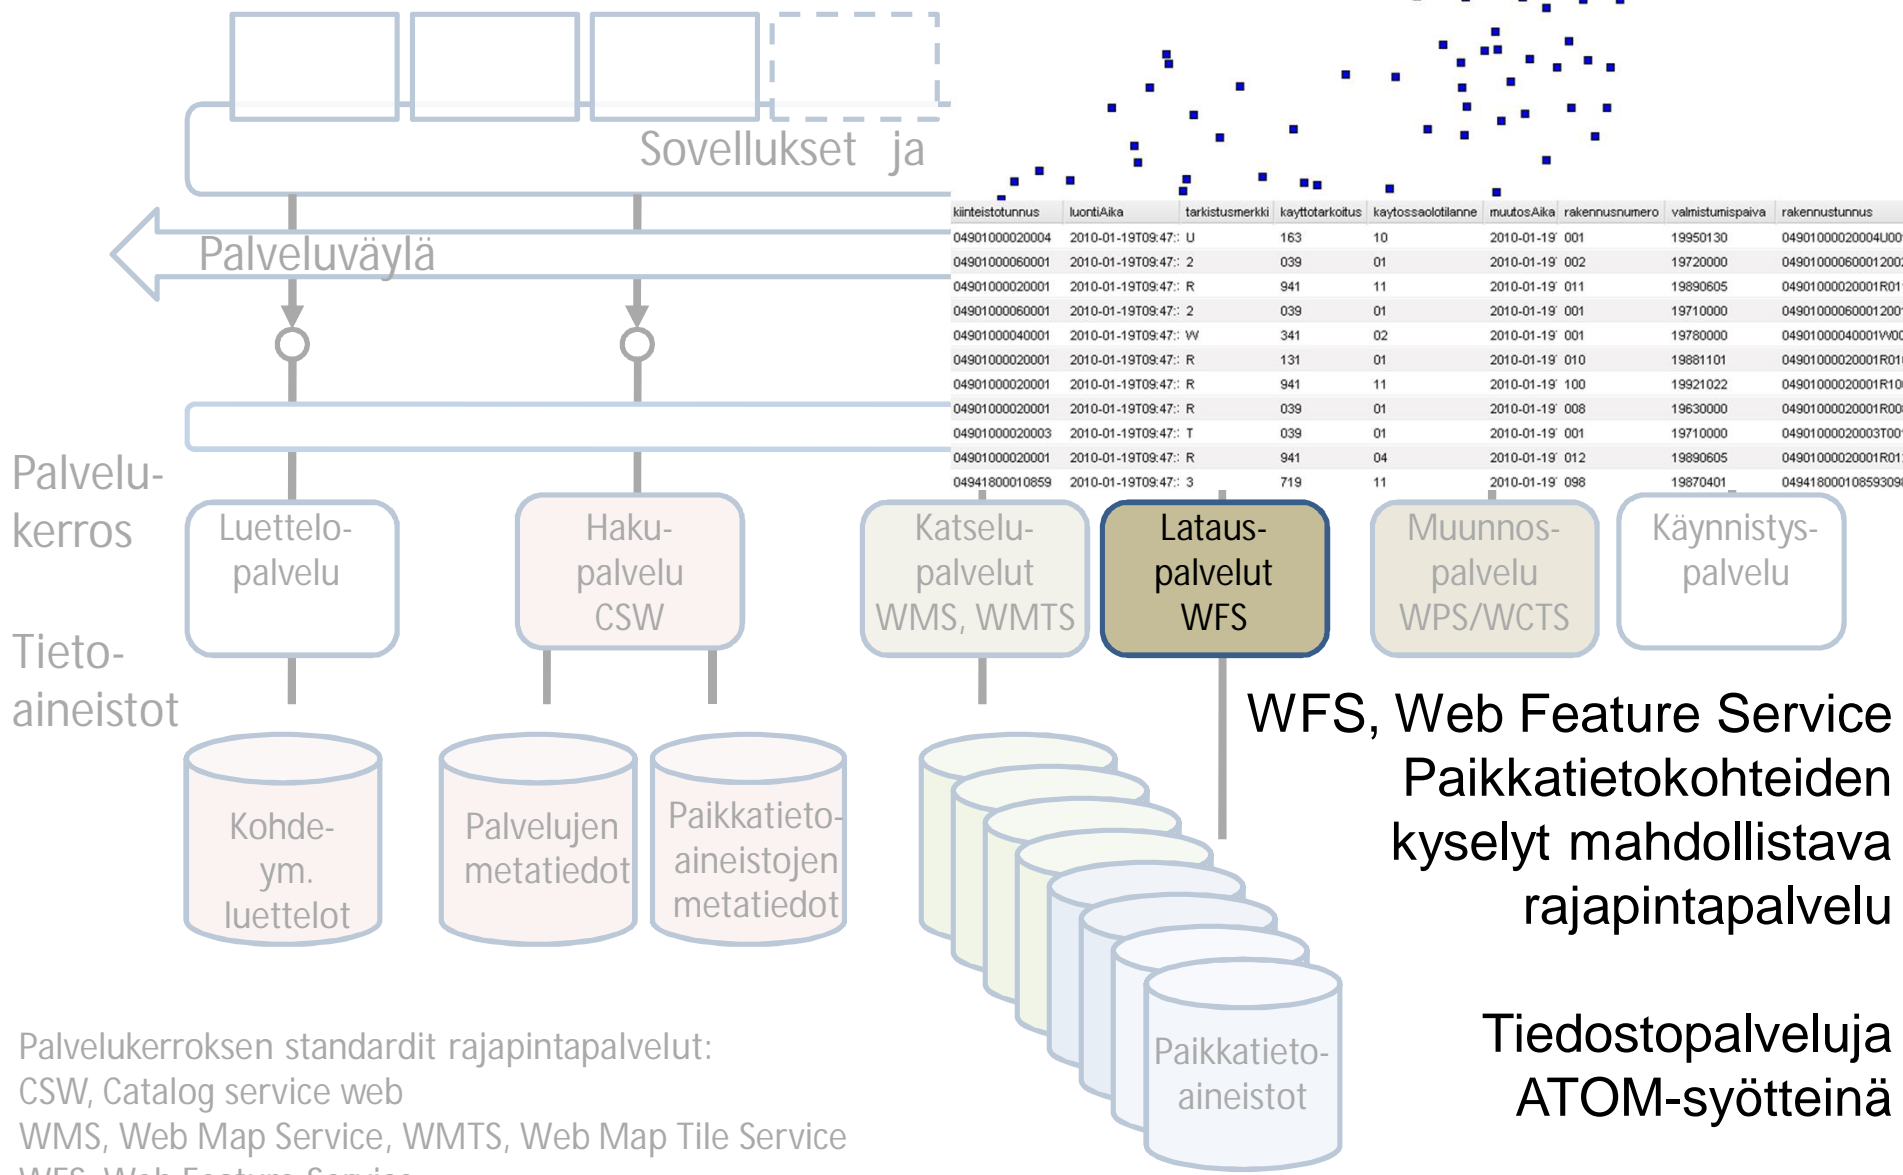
Sovellukset ja

Palveluväylä

Palvelu-
kerros

Tieto-
aineistot

Luettelo-
palvelu

Haku-
palvelu
CSW

Katselu-
palvelut
WMS, WMTS

Lataus-
palvelut
WFS

Muunnos-
palvelu
WPS/WCTS

Käynnistys-
palvelu

Kohde-
ym.
luettelot

Palvelujen
metatiedot

Paikkatieto-
aineistojen
metatiedot

Paikkatieto-
aineistot

| kiinteistotunnus | luontiAika | tarkistusmerkki | kayttotarkoitus | kaytossaolotilanne | muutosAika | rakennusnumero | valmistumispaiva | rakennustunnus |
|---|---|---|---|---|---|---|---|---|
| 04901000020004 | 2010-01-19T09:47: | U | 163 | 10 | 2010-01-19 | 001 | 19950130 | 04901000020004U00 |
| 04901000060001 | 2010-01-19T09:47: | 2 | 039 | 01 | 2010-01-19 | 002 | 19720000 | 04901000060001200 |
| 04901000020001 | 2010-01-19T09:47: | R | 941 | 11 | 2010-01-19 | 011 | 19890605 | 04901000020001R01 |
| 04901000060001 | 2010-01-19T09:47: | 2 | 039 | 01 | 2010-01-19 | 001 | 19710000 | 04901000060001200 |
| 04901000040001 | 2010-01-19T09:47: | W | 341 | 02 | 2010-01-19 | 001 | 19780000 | 04901000040001W00 |
| 04901000020001 | 2010-01-19T09:47: | R | 131 | 01 | 2010-01-19 | 010 | 19881101 | 04901000020001R01 |
| 04901000020001 | 2010-01-19T09:47: | R | 941 | 11 | 2010-01-19 | 100 | 19921022 | 04901000020001R10 |
| 04901000020001 | 2010-01-19T09:47: | R | 039 | 01 | 2010-01-19 | 008 | 19630000 | 04901000020001R00 |
| 04901000020003 | 2010-01-19T09:47: | T | 039 | 01 | 2010-01-19 | 001 | 19710000 | 04901000020003T00 |
| 04901000020001 | 2010-01-19T09:47: | R | 941 | 04 | 2010-01-19 | 012 | 19890605 | 04901000020001R01 |
| 04941800010859 | 2010-01-19T09:47: | 3 | 719 | 11 | 2010-01-19 | 098 | 19870401 | 04941800010859309 |

WFS, Web Feature Service
Paikkatietokohteiden
kyselyt mahdollistava
rajapintapalvelu

Tiedostopalveluja
ATOM-syötteinä

Palvelukerroksen standardit rajapintapalvelut:
CSW, Catalog service web
WMS, Web Map Service, WMTS, Web Map Tile Service
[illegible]